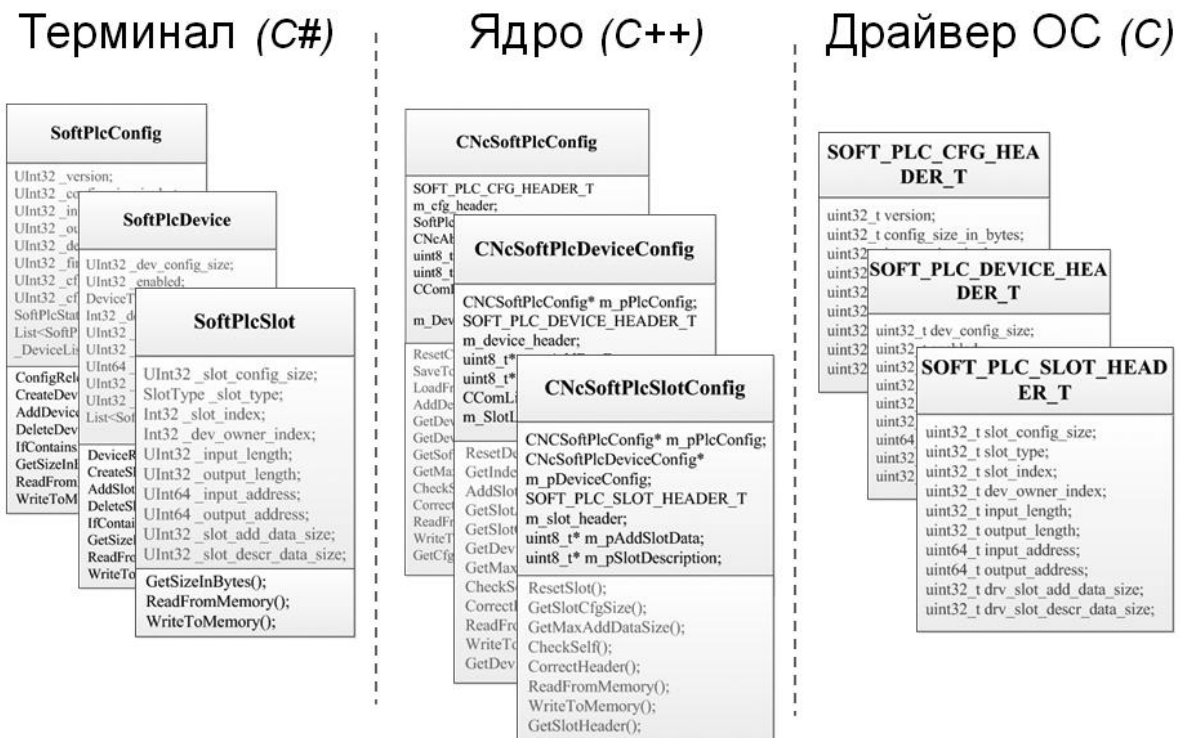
Терминал (C#)

SoftPlcConfig

UInt32 _version;
UInt32 _co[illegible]
UInt32 _in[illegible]
UInt32 _ou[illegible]
UInt32 _de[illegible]
UInt32 _fir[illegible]
UInt32 _cf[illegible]
UInt32 _cf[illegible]
SoftPlcStat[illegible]
List<SoftP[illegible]
_DeviceLis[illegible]

ConfigRel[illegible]
CreateDev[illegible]
AddDevic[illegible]
DeleteDev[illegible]
IfContains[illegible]
GetSizeIn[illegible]
ReadFrom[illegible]
WriteToM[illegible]

SoftPlcDevice

UInt32 _dev_config_size;
UInt32 _enabled;
DeviceT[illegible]
Int32 _d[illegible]
UInt32 _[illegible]
UInt32 _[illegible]
UInt32 _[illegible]
UInt64 _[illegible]
UInt64 _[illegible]
UInt32 _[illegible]
List<Sof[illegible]

DeviceR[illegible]
CreateSl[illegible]
AddSlot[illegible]
DeleteSl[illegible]
IfContai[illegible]
GetSize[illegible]
ReadFr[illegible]
WriteTo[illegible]

SoftPlcSlot

UInt32 _slot_config_size;
SlotType _slot_type;
Int32 _slot_index;
Int32 _dev_owner_index;
UInt32 _input_length;
UInt32 _output_length;
UInt64 _input_address;
UInt64 _output_address;
UInt32 _slot_add_data_size;
UInt32 _slot_descr_data_size;

GetSizeInBytes();
ReadFromMemory();
WriteToMemory();

Ядро (C++)

CNcSoftPlcConfig

SOFT_PLC_CFG_HEADER_T
m_cfg_header;
SoftPlc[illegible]
CNcAb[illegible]
uint8_t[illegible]
uint8_t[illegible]
CCom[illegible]
m_Dev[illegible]

ResetC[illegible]
SaveTo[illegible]
LoadFr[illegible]
AddDe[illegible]
GetDev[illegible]
GetDev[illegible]
GetSof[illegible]
GetMax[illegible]
CheckS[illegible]
Correct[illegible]
ReadFr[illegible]
WriteT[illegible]
GetCfg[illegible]

CNcSoftPlcDeviceConfig

CNCSoftPlcConfig* m_pPlcConfig;
SOFT_PLC_DEVICE_HEADER_T
m_device_header;
uint8_t*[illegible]
uint8_t*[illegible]
CComLi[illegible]
m_SlotL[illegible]

ResetDe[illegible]
GetIndex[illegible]
AddSlot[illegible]
GetSlot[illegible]
GetSlot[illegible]
GetDev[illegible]
GetMax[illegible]
CheckS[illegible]
Correct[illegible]
ReadFr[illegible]
WriteTo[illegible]
GetDev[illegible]

CNcSoftPlcSlotConfig

CNCSoftPlcConfig* m_pPlcConfig;
CNcSoftPlcDeviceConfig*
m_pDeviceConfig;
SOFT_PLC_SLOT_HEADER_T
m_slot_header;
uint8_t* m_pAddSlotData;
uint8_t* m_pSlotDescription;

ResetSlot();
GetSlotCfgSize();
GetMaxAddDataSize();
CheckSelf();
CorrectHeader();
ReadFromMemory();
WriteToMemory();
GetSlotHeader();

Драйвер ОС (C)

SOFT_PLC_CFG_HEADER_T

uint32_t version;
uint32_t config_size_in_bytes;
uint32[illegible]
uint32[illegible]
uint32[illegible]
uint32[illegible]
uint32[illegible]
uint32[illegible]
uint32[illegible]
uint32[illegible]

SOFT_PLC_DEVICE_HEADER_T

uint32_t dev_config_size;
uint32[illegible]
uint32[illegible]
uint32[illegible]
uint32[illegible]
uint32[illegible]
uint64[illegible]
uint32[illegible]
uint32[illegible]

SOFT_PLC_SLOT_HEADER_T

uint32_t slot_config_size;
uint32_t slot_type;
uint32_t slot_index;
uint32_t dev_owner_index;
uint32_t input_length;
uint32_t output_length;
uint64_t input_address;
uint64_t output_address;
uint32_t drv_slot_add_data_size;
uint32_t drv_slot_descr_data_size;